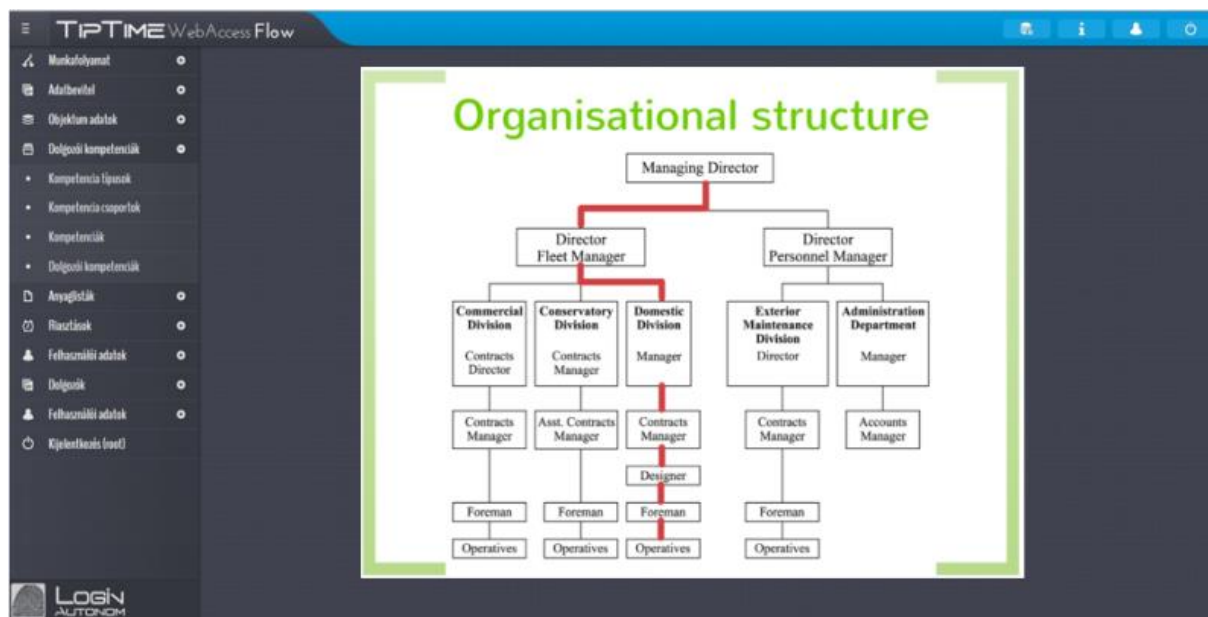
TIPTIME WebAccess Flow

Munkafolyamat
Adatbevitel
Objektum adatok
Dolgozói kompetenciák
Kompetencia típusok
Kompetencia csoportok
Kompetenciák
Dolgozói kompetenciák
Anyaglisták
Riasztások
Felhasználói adatok
Dolgozók
Felhasználói adatok
Kijelentkezés (root)

LOGIN AUTONOM

Organisational structure

Managing Director

Director Fleet Manager

Director Personnel Manager

Commercial Division
Contracts Director

Conservatory Division
Contracts Manager

Domestic Division
Manager

Exterior Maintenance Division
Director

Administration Department
Manager

Contracts Manager

Asst. Contracts Manager

Contracts Manager

Contracts Manager

Accounts Manager

Designer

Foreman

Foreman

Foreman

Foreman

Operatives

Operatives

Operatives

Operatives